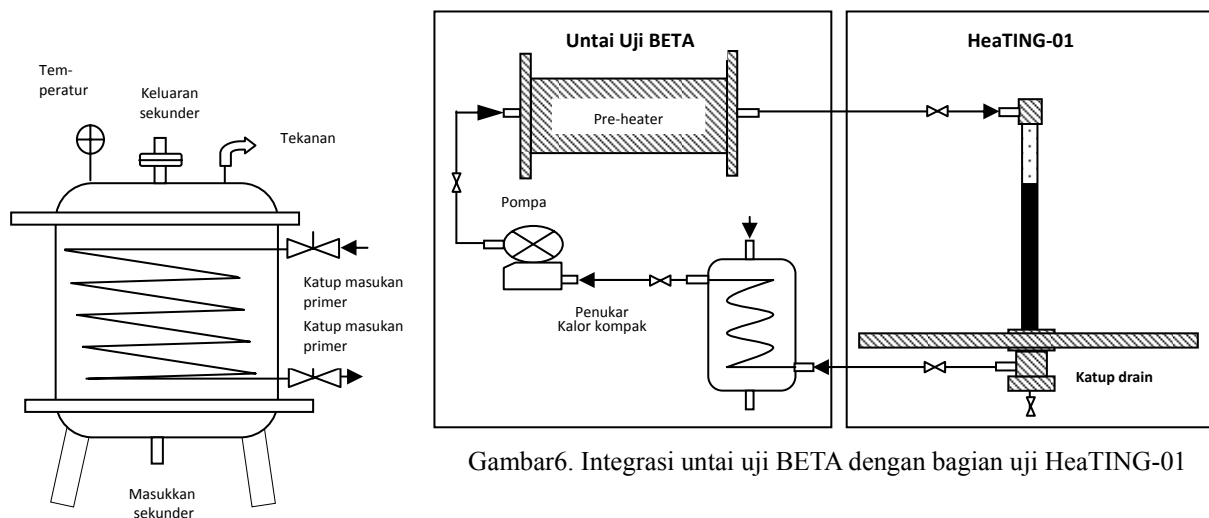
Temperatur

Keluaran sekunder

Tekanan

Katup masukan primer

Katup masukan primer

Masukkan sekunder

Untai Uji BETA

HeaTING-01

Pre-heater

Pompa

Penukar Kalor kompak

Katup drain

Gambar6. Integrasi untai uji BETA dengan bagian uji HeaTING-01